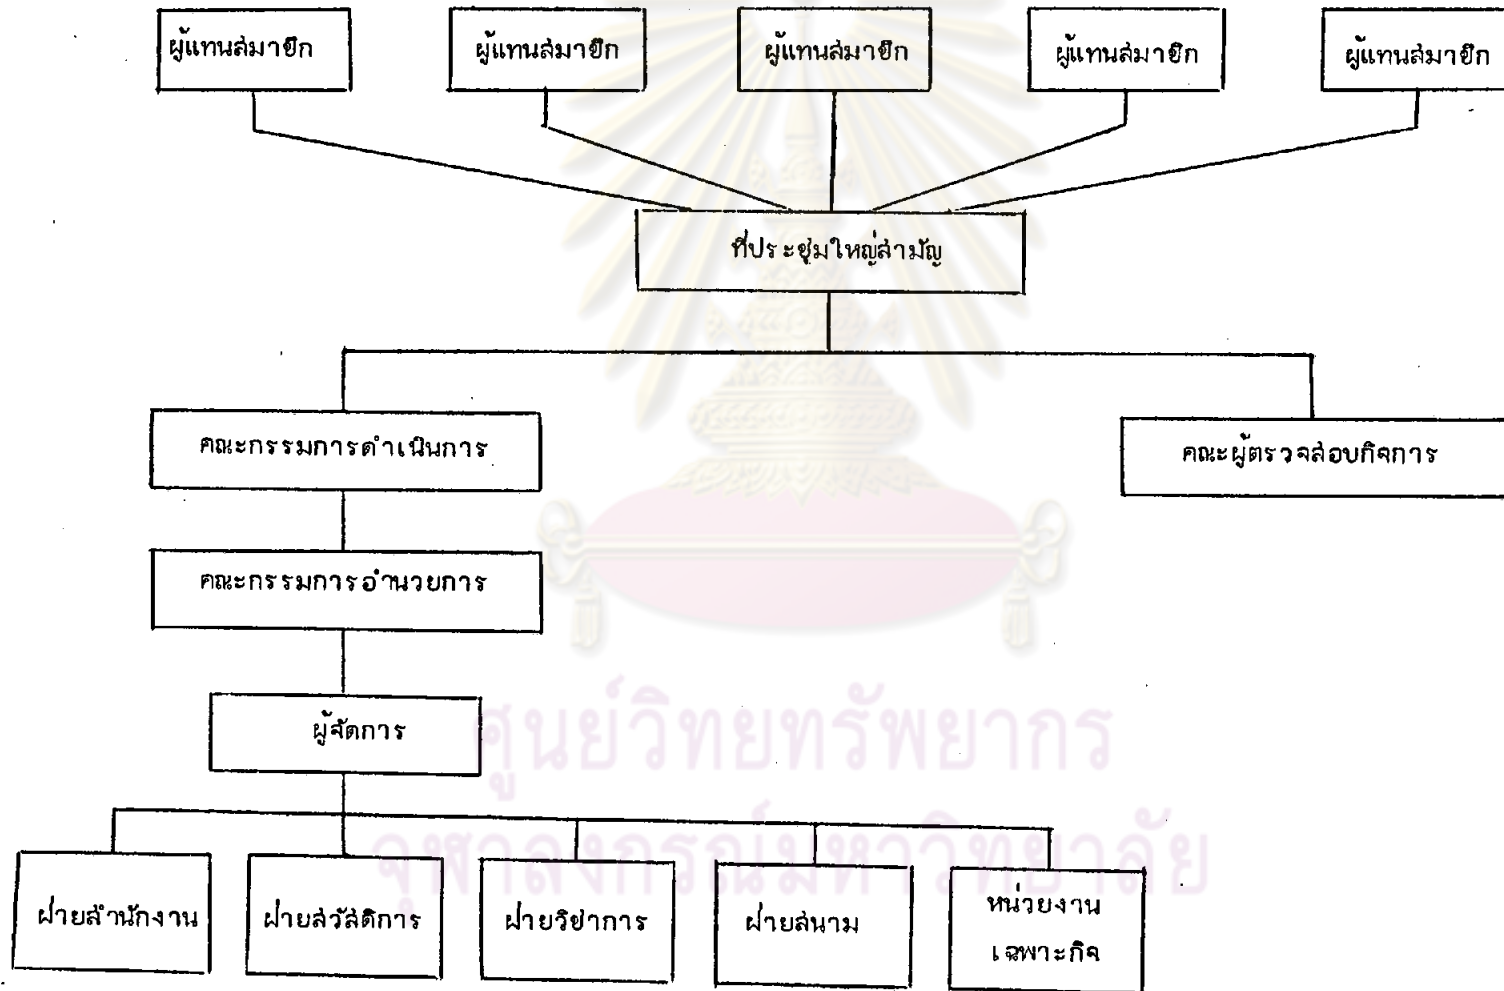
ผู้แทนสมาชิก

ผู้แทนสมาชิก

ผู้แทนสมาชิก

ผู้แทนสมาชิก

ผู้แทนสมาชิก

ที่ประชุมใหญ่สามัญ

คณะกรรมการดำเนินการ

คณะผู้ตรวจสอบกิจการ

คณะกรรมการอำนวยการ

ผู้จัดการ

ศูนย์วิทยทรัพยากร
จุฬาลงกรณ์มหาวิทยาลัย

ฝ่ายสำนักงาน

ฝ่ายสวัสดิการ

ฝ่ายวิชาการ

ฝ่ายสนาม

หน่วยงาน
เฉพาะกิจ